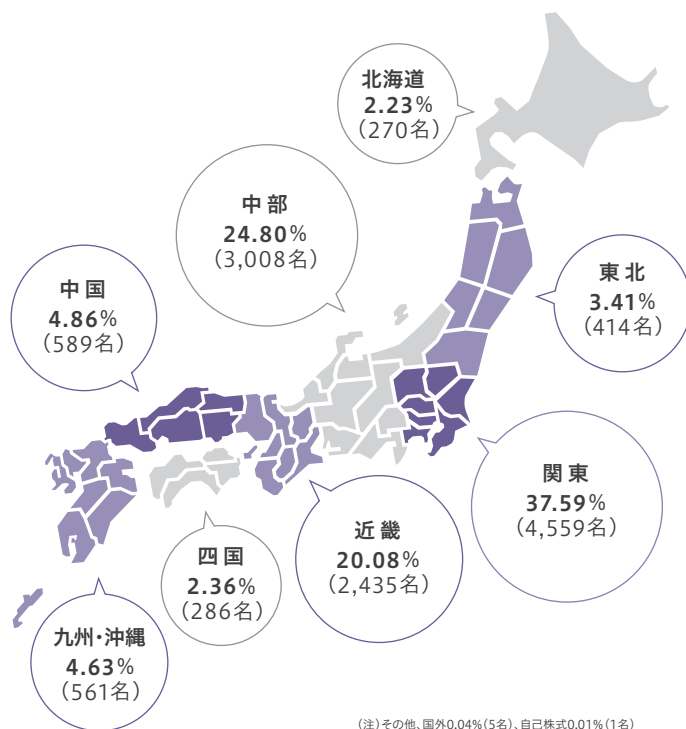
北海道
2.23%
（270名）

中部
24.80%
（3,008名）

東北
3.41%
（414名）

中国
4.86%
（589名）

関東
37.59%
（4,559名）

近畿
20.08%
（2,435名）

四国
2.36%
（286名）

九州・沖縄
4.63%
（561名）

（注）その他、国外0.04%（5名）、自己株式0.01%（1名）